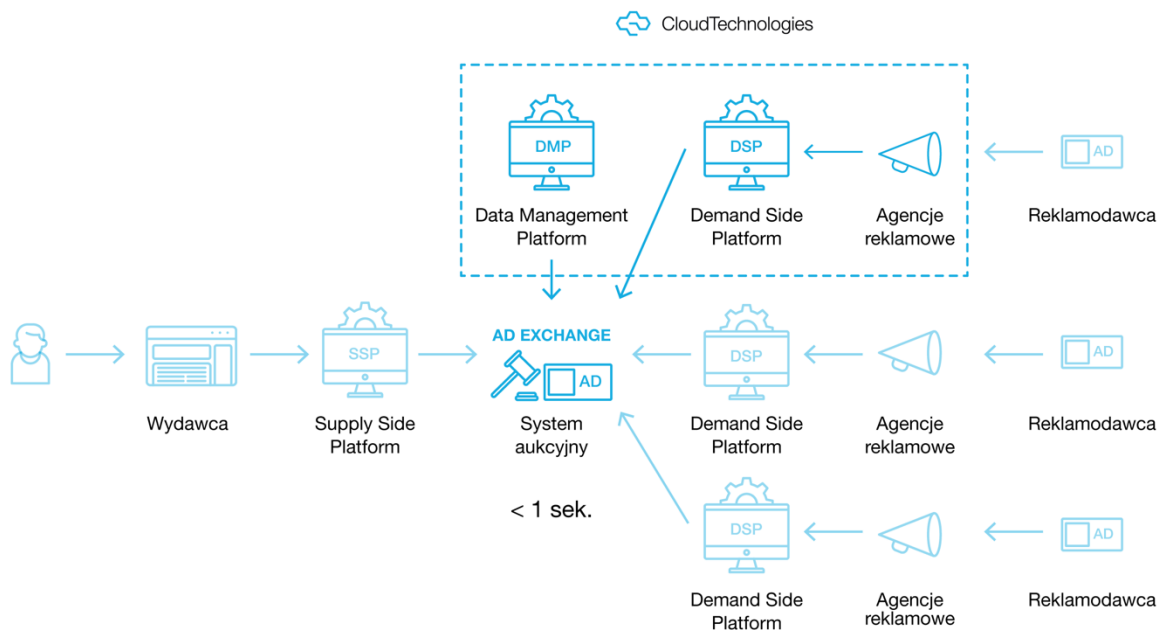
CloudTechnologies

DMP

Data Management Platform

DSP

Demand Side Platform

Agencje reklamowe

AD

Reklamodawca

Wydawca

SSP

Supply Side Platform

AD EXCHANGE

AD

System aukcyjny

< 1 sek.

DSP

Demand Side Platform

Agencje reklamowe

AD

Reklamodawca

DSP

Demand Side Platform

Agencje reklamowe

AD

Reklamodawca